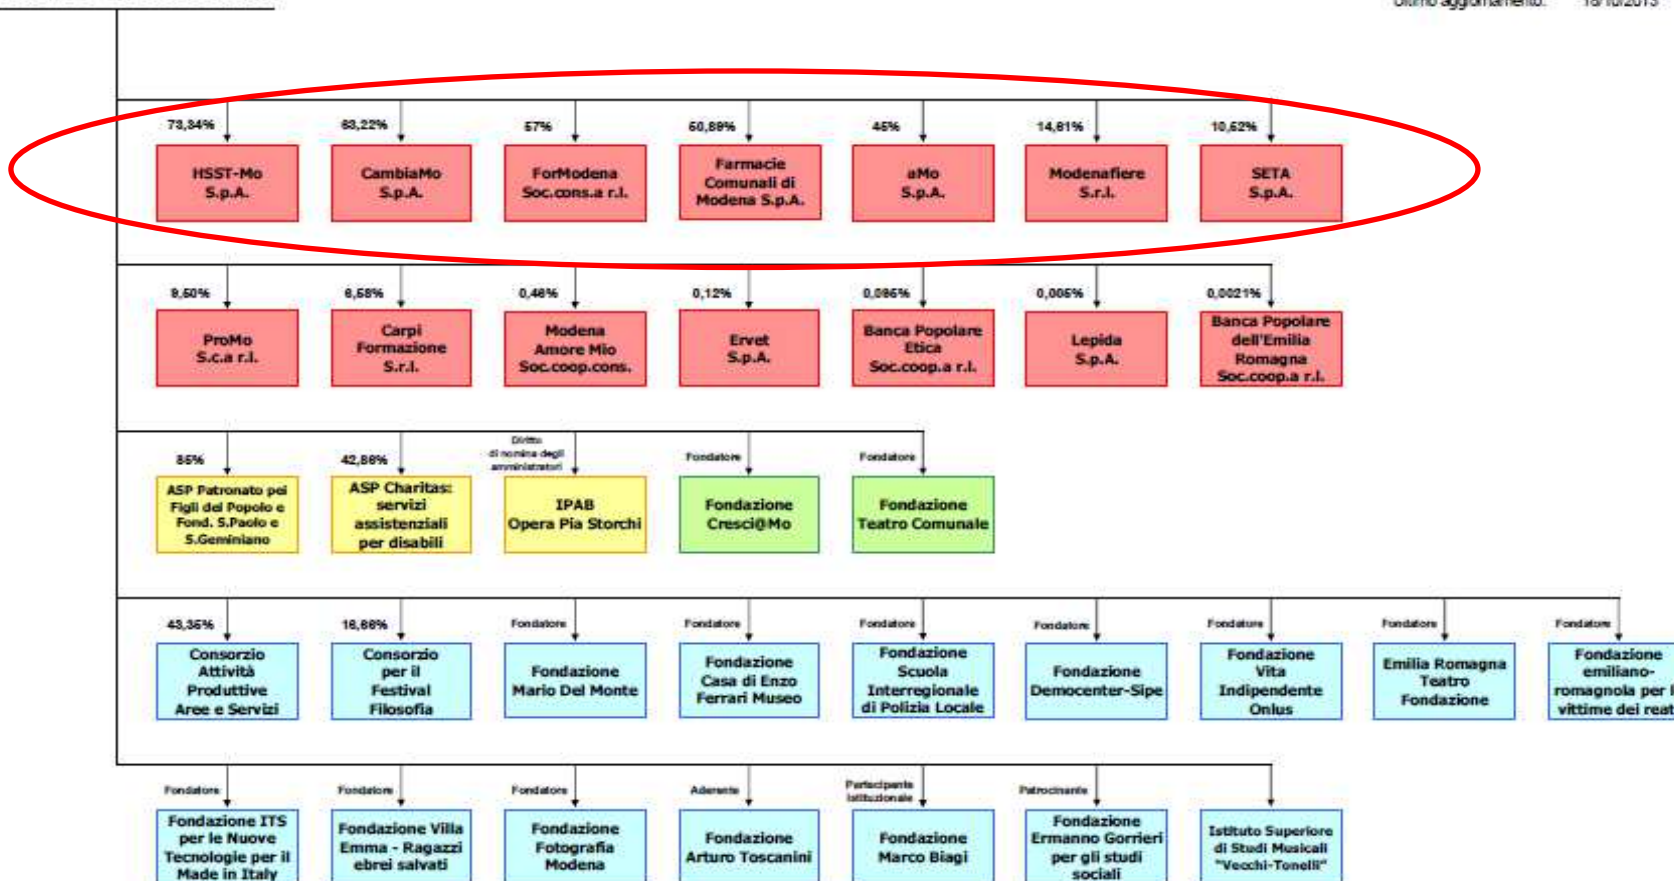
Ultimo aggiornamento: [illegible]

73,84%
HSST-Mo S.p.A.

63,22%
CambiaMo S.p.A.

57%
ForModena Soc.cons.a r.l.

50,89%
Farmacie Comunali di Modena S.p.A.

45%
aMo S.p.A.

14,81%
Modenafiere S.r.l.

10,62%
SETA S.p.A.

9,50%
ProMo S.c.a r.l.

6,58%
Carpi Formazione S.r.l.

0,46%
Modena Amore Mio Soc.coop.cons.

0,12%
Ervet S.p.A.

0,086%
Banca Popolare Etica Soc.coop.a r.l.

0,005%
Lepida S.p.A.

0,0021%
Banca Popolare dell'Emilia Romagna Soc.coop.a r.l.

85%
ASP Patronato pei Figli del Popolo e Fond. S.Paolo e S.Geminiano

42,86%
ASP Charitas: servizi assistenziali per disabili

Diritto di nomina degli amministratori
IPAB Opera Pia Storchi

Fondatore
Fondazione Cresci@Mo

Fondatore
Fondazione Teatro Comunale

43,36%
Consorzio Attività Produttive Aree e Servizi

16,66%
Consorzio per il Festival Filosofia

Fondatore
Fondazione Mario Del Monte

Fondatore
Fondazione Casa di Enzo Ferrari Museo

Fondatore
Fondazione Scuola Interregionale di Polizia Locale

Fondatore
Fondazione Democenter-Sipe

Fondatore
Fondazione Vita Indipendente Onlus

Fondatore
Emilia Romagna Teatro Fondazione

Fondatore
Fondazione emiliano-romagnola per l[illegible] vittime dei reat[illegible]

Fondatore
Fondazione ITS per le Nuove Tecnologie per il Made in Italy

Fondatore
Fondazione Villa Emma - Ragazzi ebrei salvati

Fondatore
Fondazione Fotografia Modena

Aderente
Fondazione Arturo Toscanini

Partecipante istituzionale
Fondazione Marco Biagi

Patrocinante
Fondazione Ermanno Gorrieri per gli studi sociali

Istituto Superiore di Studi Musicali "Vecchi-Tonelli"